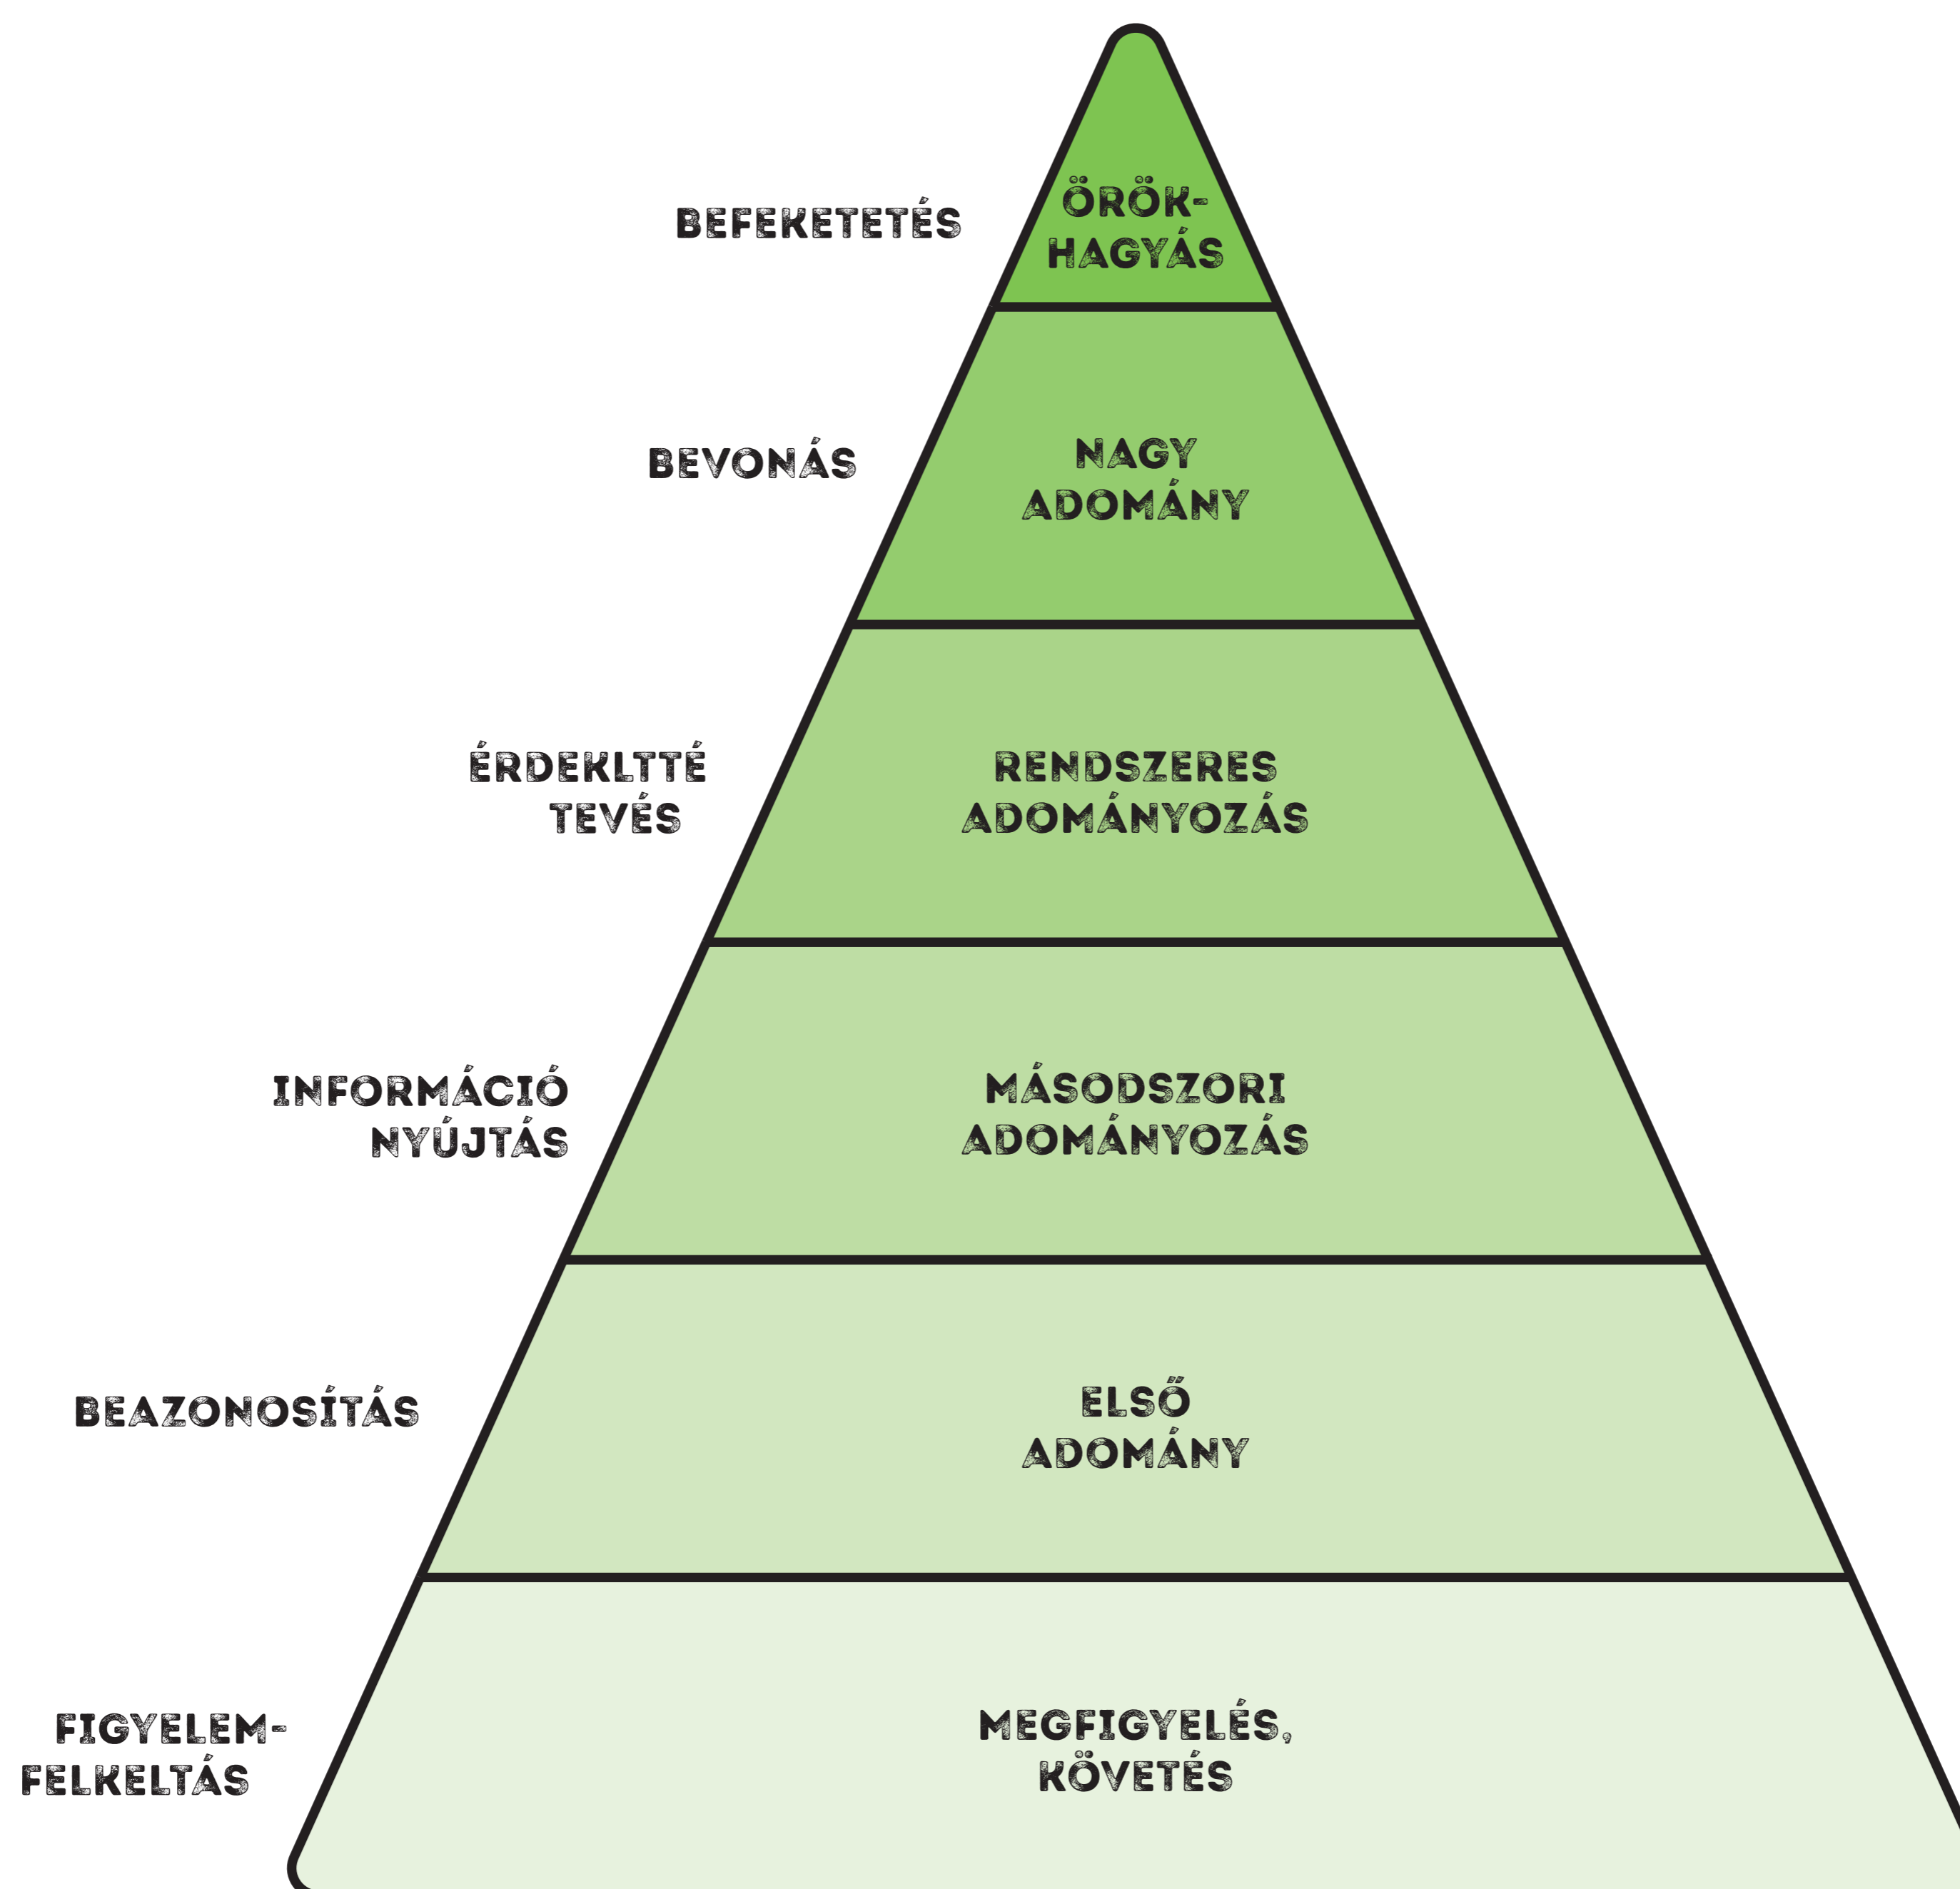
BEFEKETETÉS

ÖRÖK-HAGYÁS

BEVONÁS

NAGY ADOMÁNY

ÉRDEKLTTÉ TEVÉS

RENDSZERES ADOMÁNYOZÁS

INFORMÁCIÓ NYÚJTÁS

MÁSODSZORI ADOMÁNYOZÁS

BEAZONOSÍTÁS

ELSŐ ADOMÁNY

FIGYELEM-FELKELTÁS

MEGFIGYELÉS, KÖVETÉS